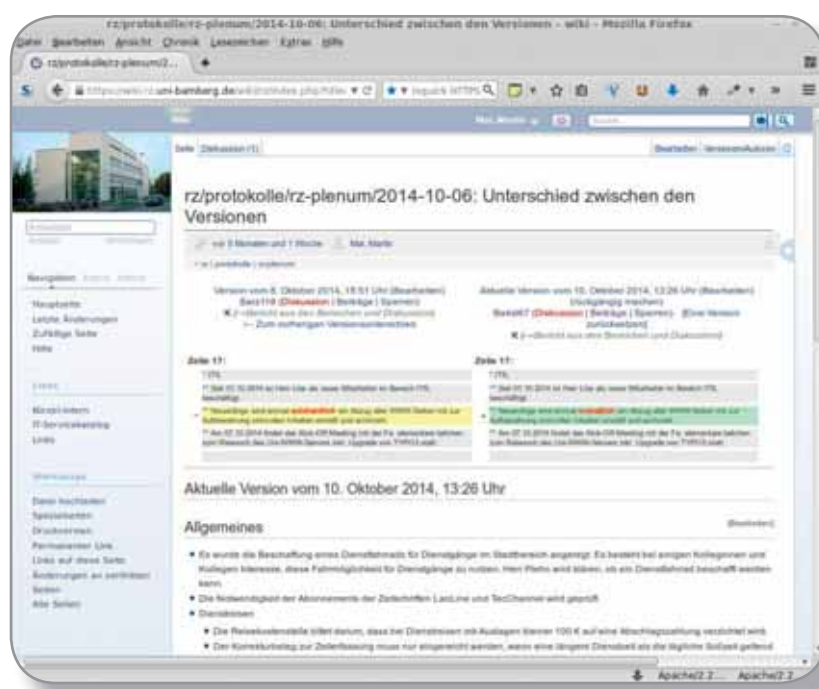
rz/protokolle/rz-plenum/2014-10-06: Unterschied zwischen den Versionen - wiki - Mozilla Firefox

Datei Bearbeiten Ansicht Chronik Lesezeichen Extras Hilfe

rz/protokolle/rz-plenum/2...

https://wiki.rz.uni-bamberg.de

Seite Diskussion (1)

Bearbeiten Versionen/Autoren

rz/protokolle/rz-plenum/2014-10-06: Unterschied zwischen den Versionen

vor 3 Monaten und 1 Woche Mai, Martin

Version vom 8. Oktober 2014, 18:51 Uhr (Bearbeiten) Benz118 (Diskussion | Beiträge | Sperren) ← Zum vorherigen Versionsunterschied

Aktuelle Version vom 10. Oktober 2014, 13:26 Uhr (Bearbeiten) (rückgängig machen) Bsk467 (Diskussion | Beiträge | Sperren) (Eine Version zurücksetzen)

Zeile 17:

Zeile 17:

Aktuelle Version vom 10. Oktober 2014, 13:26 Uhr

Allgemeines

[Bearbeiten]

• Es wurde die Beschaffung eines Dienstfahrrads für Dienstgänge im Stadtbereich angeregt. Es besteht bei einigen Kolleginnen und Kollegen Interesse, diese Fahrmöglichkeit für Dienstgänge zu nutzen. Herr Plehn wird klären, ob ein Dienstfahrrad beschafft werden kann.

• Die Notwendigkeit der Abonnements der Zeitschriften LanLine und TecChannel wird geprüft.

• Dienstreisen

• Die Reisekostenstelle bittet darum, dass bei Dienstreisen mit Auslagen kleiner 100 € auf eine Abschlagszahlung verzichtet wird.

• Der Korrekturbeleg zur Zeiterfassung muss nur eingereicht werden, wenn eine längere Dienstzeit als die tägliche Sollzeit geltend

Navigation

Hauptseite
Letzte Änderungen
Zufällige Seite
Hilfe

Links

Werkzeuge

Datei hochladen
Spezialseiten
Druckversion
Permanenter Link
Links auf diese Seite
Änderungen an verlinkten Seiten
Alle Seiten

Apache/2.2 ... Apache/2.2